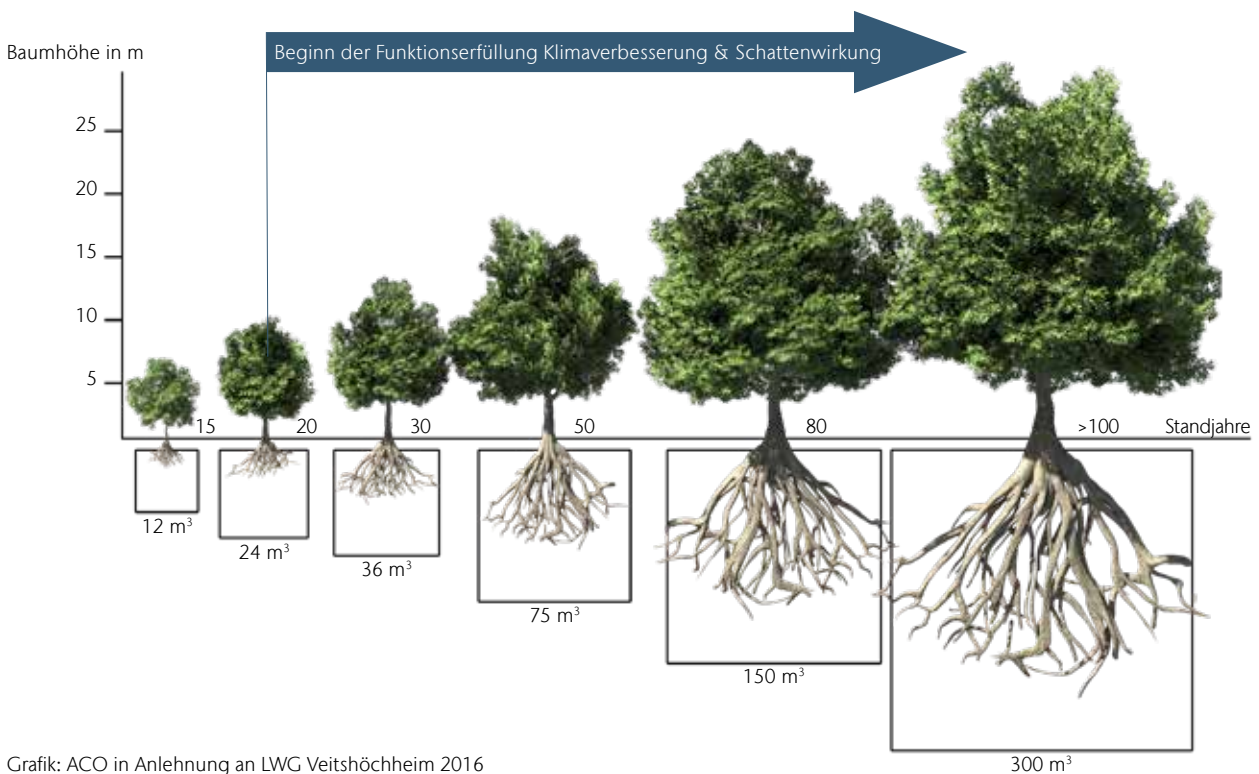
Baumhöhe in m

Beginn der Funktionserfüllung Klimaverbesserung & Schattenwirkung

25
20
15
10
5

15
20
30
50
80
>100
Standjahre

12 m$^3$
24 m$^3$
36 m$^3$
75 m$^3$
150 m$^3$
300 m$^3$

Grafik: ACO in Anlehnung an LWG Veitshöchheim 2016